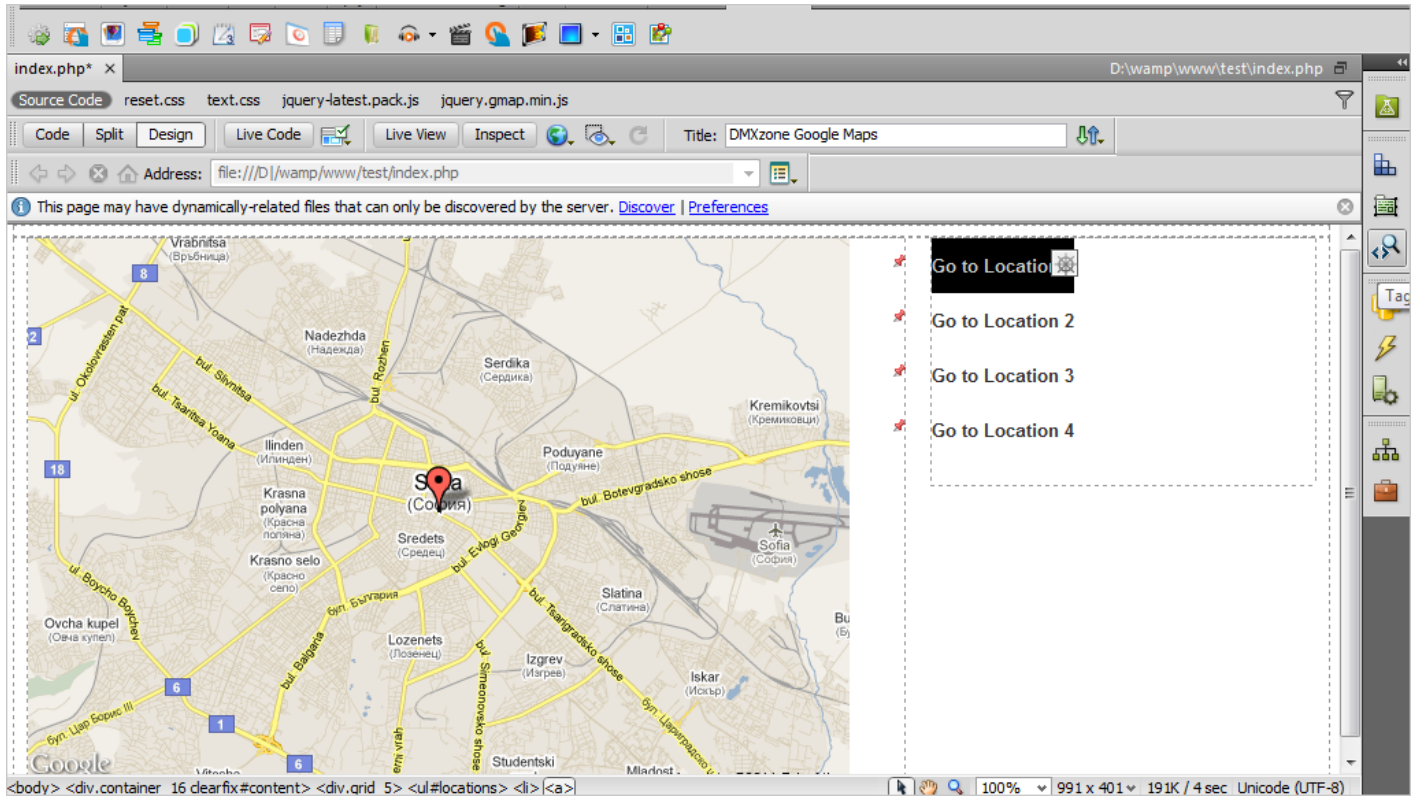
index.php* ×

D:\wamp\www\test\index.php

Source Code reset.css text.css jquery-latest.pack.js jquery.gmap.min.js

Code Split Design Live Code Live View Inspect Title: DMXzone Google Maps

Address: file:///D|/wamp/www/test/index.php

This page may have dynamically-related files that can only be discovered by the server. Discover | Preferences

Vrabnitsa (Връбница) 8 2 ul. Okolovrasten pat Nadezhda (Надежда) bul. Rozhen Serdika (Сердика) bul. Slivnitsa bul. Tsaritsa Yoana Kremikovtsi (Кремиковци) Ilinden (Илинден) Poduyane (Подуяне) 18 Krasna polyana (Красна поляна) Sofia (София) bul. Botevgradsko shose Sredets (Средец) bul. Evlogi Georgiev Sofia (София) Krasno selo (Красно село) ul. Boycho Boychev бул. България Slatina (Слатина) Ovcha kupel (Овча купел) bul. Tsarigradsko shose Bu Lozenets (Лозенец) bul. Bulgaria Izgrev (Изгрев) 6 bul. Simeonovsko shose Iskar (Искър) 1 бул. Цар Борис III Studentski Google 6 Vitosha Mladost

Go to Location

Go to Location 2

Go to Location 3

Go to Location 4

Tag

<body> <div.container_16 clearfix#content> <div.grid_5> <ul#locations> <li> <a> 100% 991 x 401 191K / 4 sec Unicode (UTF-8)